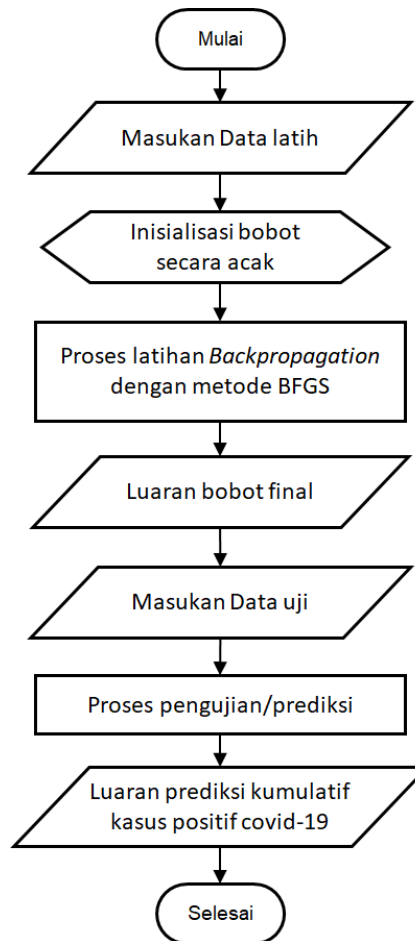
Mulai

Masukan Data latih

Inisialisasi bobot secara acak

Proses latihan *Backpropagation* dengan metode BFGS

Luaran bobot final

Masukan Data uji

Proses pengujian/prediksi

Luaran prediksi kumulatif kasus positif covid-19

Selesai